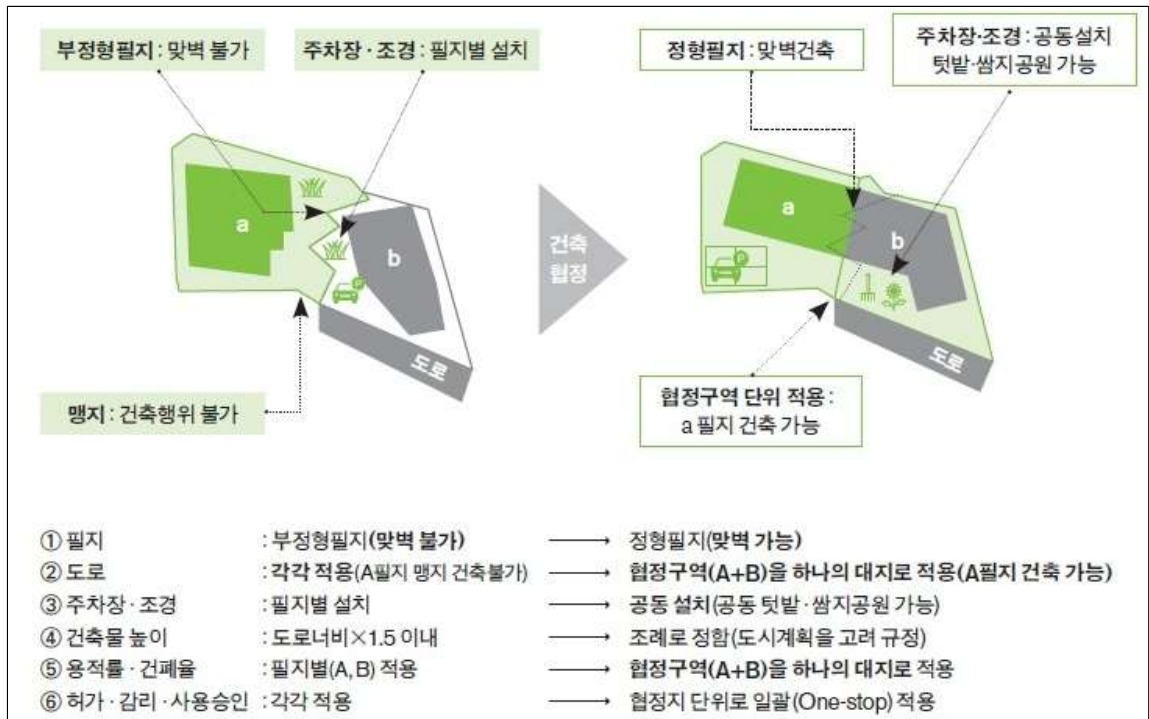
부정형필지 : 맞벽 불가

주차장 · 조경 : 필지별 설치

a

b

도로

맹지 : 건축행위 불가

건축 협정

정형필지 : 맞벽건축

주차장·조경 : 공동설치 텃밭·쌈지공원 가능

a

b

도로

협정구역 단위 적용 : a 필지 건축 가능

| | | | |
|---|---|---|---|
| ① 필지 | : 부정형필지(맞벽 불가) | ⟶ | 정형필지(맞벽 가능) |
| ② 도로 | : 각각 적용(A필지 맹지 건축불가) | ⟶ | 협정구역(A+B)을 하나의 대지로 적용(A필지 건축 가능) |
| ③ 주차장 · 조경 | : 필지별 설치 | ⟶ | 공동 설치(공동 텃밭 · 쌈지공원 가능) |
| ④ 건축물 높이 | : 도로너비×1.5 이내 | ⟶ | 조례로 정함(도시계획을 고려 규정) |
| ⑤ 용적률 · 건폐율 | : 필지별(A, B) 적용 | ⟶ | 협정구역(A+B)을 하나의 대지로 적용 |
| ⑥ 허가 · 감리 · 사용승인 | : 각각 적용 | ⟶ | 협정지 단위로 일괄(One-stop) 적용 |